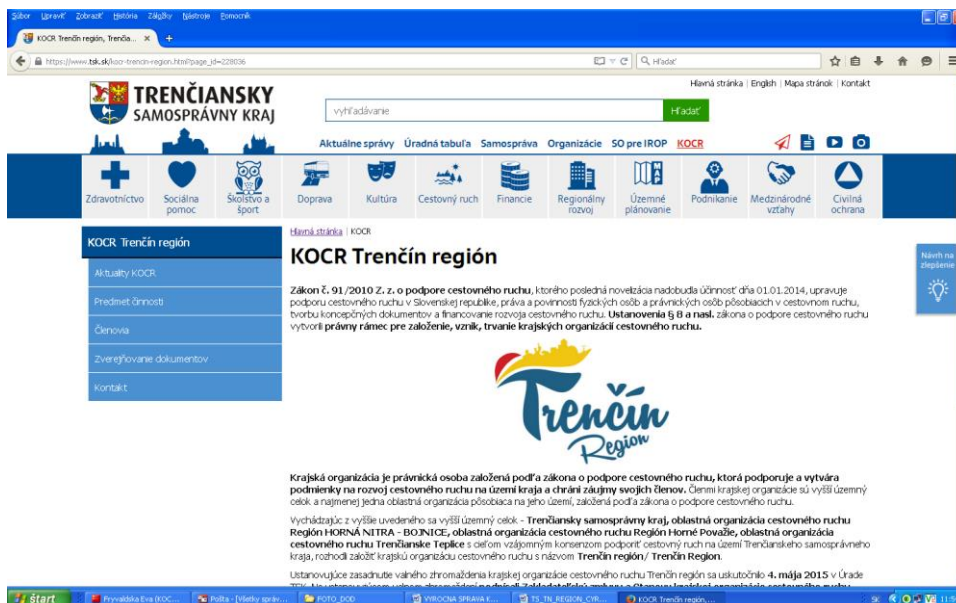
Súbor Upraviť Zobraziť História Záložky Nástroje Pomocník

KOCR Trenčín región, Trenčia... × +

https://www.tsk.sk/kocr-trencin-region.html?page_id=228036

Hľadať

Hlavná stránka | English | Mapa stránok | Kontakt

TRENČIANSKY SAMOSPRÁVNY KRAJ

vyhľadávanie

Hľadať

Aktuálne správy Úradná tabuľa Samospráva Organizácie SO pre IROP KOCR

Zdravotníctvo | Sociálna pomoc | Školstvo a šport | Doprava | Kultúra | Cestovný ruch | Financie | Regionálny rozvoj | Územné plánovanie | Podnikanie | Medzinárodné vzťahy | Civilná ochrana

KOCR Trenčín región

Aktuality KOCR

Predmet činnosti

Členovia

Zverejňovanie dokumentov

Kontakt

Hlavná stránka | KOCR

KOCR Trenčín región

Zákon č. 91/2010 Z. z. o podpore cestovného ruchu, ktorého posledná novelizácia nadobudla účinnosť dňa 01.01.2014, upravuje podporu cestovného ruchu v Slovenskej republike, práva a povinnosti fyzických osôb a právnických osôb pôsobiacich v cestovnom ruchu, tvorbu koncepčných dokumentov a financovanie rozvoja cestovného ruchu. Ustanovenia § 8 a nasl. zákona o podpore cestovného ruchu vytvorili právny rámec pre založenie, vznik, trvanie krajských organizácií cestovného ruchu.

Trenčín Región

Krajská organizácia je právnická osoba založená podľa zákona o podpore cestovného ruchu, ktorá podporuje a vytvára podmienky na rozvoj cestovného ruchu na území kraja a chráni záujmy svojich členov. Členmi krajskej organizácie sú vyšší územný celok a najmenej jedna oblastná organizácia pôsobiaca na jeho území, založená podľa zákona o podpore cestovného ruchu.

Vychádzajúc z vyššie uvedeného sa vyšší územný celok - Trenčiansky samosprávny kraj, oblastná organizácia cestovného ruchu Región HORNÁ NITRA - BOJNICE, oblastná organizácia cestovného ruchu Región Horné Považie, oblastná organizácia cestovného ruchu Trenčianske Teplice s cieľom vzájomným konsenzom podporiť cestovný ruch na území Trenčianskeho samosprávneho kraja, rozhodli založiť krajskú organizáciu cestovného ruchu s názvom Trenčín región/ Trenčín Region.

Ustanovujúce zasadnutie valného zhromaždenia krajskej organizácie cestovného ruchu Trenčín región sa uskutočnilo 4. mája 2015 v Úrade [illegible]

Návrh na zlepšenie

štart | Fryvaldská Eva (KOC... | Pošta - [Všetky správ... | FOTO_DOD | VYROCNA SPRAVA K... | TS_TN_REGION_CYR... | KOCR Trenčín región,...